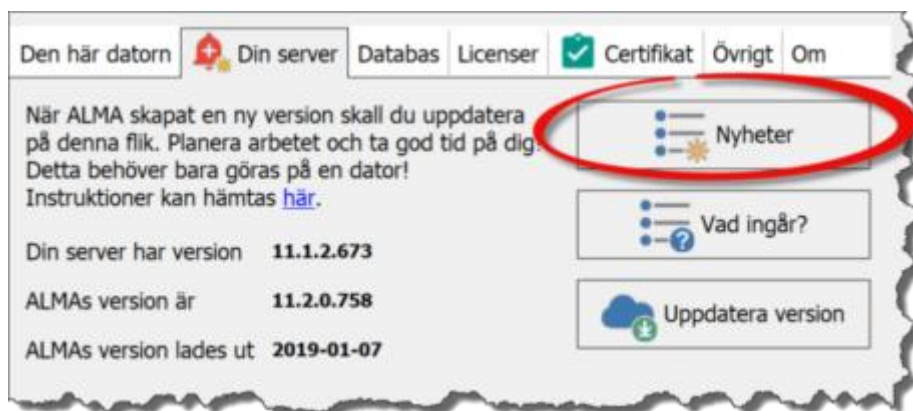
Den här datorn Din server Databas Licenser Certifikat Övrigt Om

När ALMA skapat en ny version skall du uppdatera på denna flik. Planera arbetet och ta god tid på dig! Detta behöver bara göras på en dator! Instruktioner kan hämtas här.

Nyheter

Vad ingår?

Din server har version 11.1.2.673

ALMAs version är 11.2.0.758

Uppdatera version

ALMAs version lades ut 2019-01-07